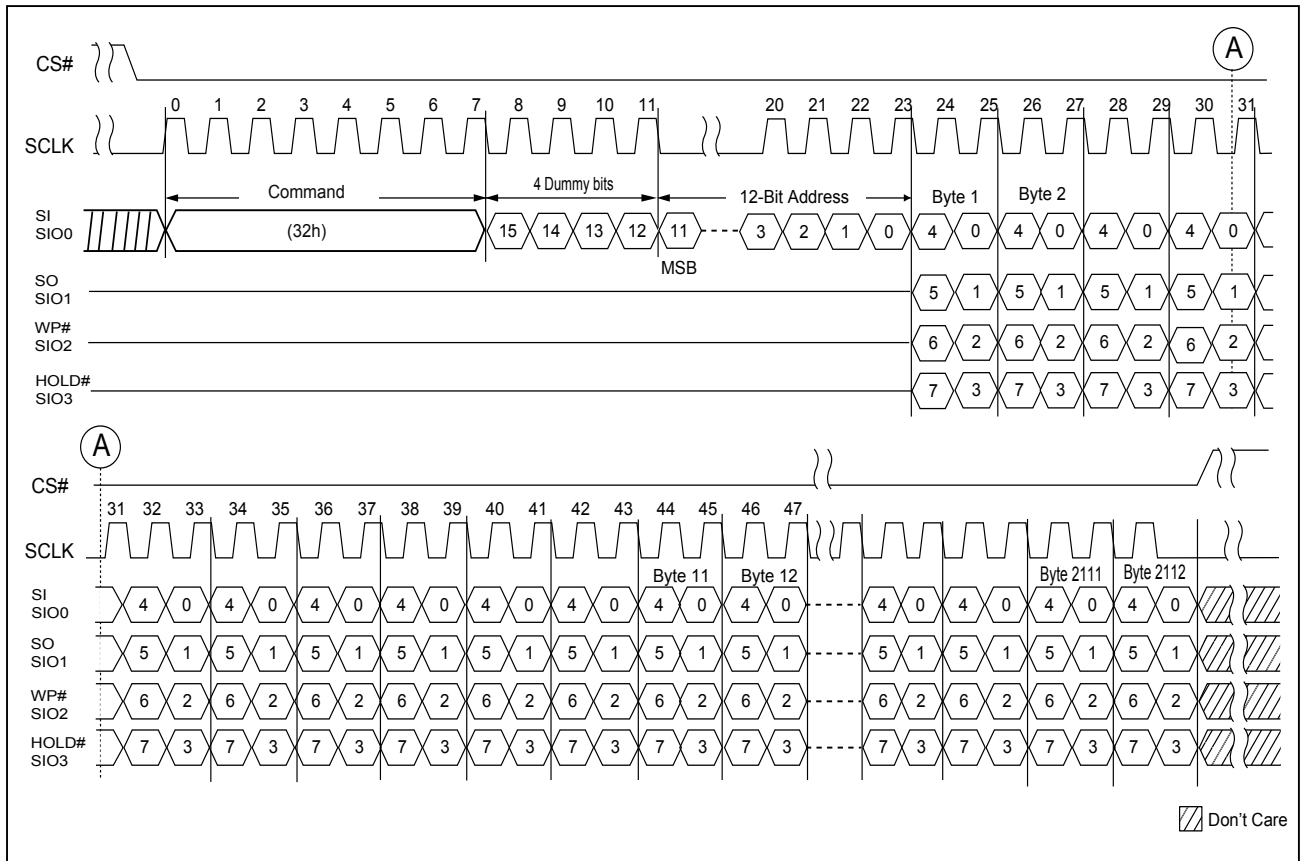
CS#
A
0 1 2 3 4 5 6 7 8 9 10 11 20 21 22 23 24 25 26 27 28 29 30 31
SCLK
Command
4 Dummy bits
12-Bit Address
Byte 1
Byte 2
SI
SIO0
(32h)
15 14 13 12 11 3 2 1 0 4 0 4 0 4 0 4 0
MSB
SO
SIO1
5 1 5 1 5 1 5 1
WP#
SIO2
6 2 6 2 6 2 6 2
HOLD#
SIO3
7 3 7 3 7 3 7 3

A
CS#
31 32 33 34 35 36 37 38 39 40 41 42 43 44 45 46 47
SCLK
Byte 11
Byte 12
Byte 2111
Byte 2112
SI
SIO0
4 0 4 0 4 0 4 0 4 0 4 0 4 0 4 0 4 0 4 0 4 0 4 0
SO
SIO1
5 1 5 1 5 1 5 1 5 1 5 1 5 1 5 1 5 1 5 1 5 1 5 1
WP#
SIO2
6 2 6 2 6 2 6 2 6 2 6 2 6 2 6 2 6 2 6 2 6 2 6 2
HOLD#
SIO3
7 3 7 3 7 3 7 3 7 3 7 3 7 3 7 3 7 3 7 3 7 3 7 3
Don't Care